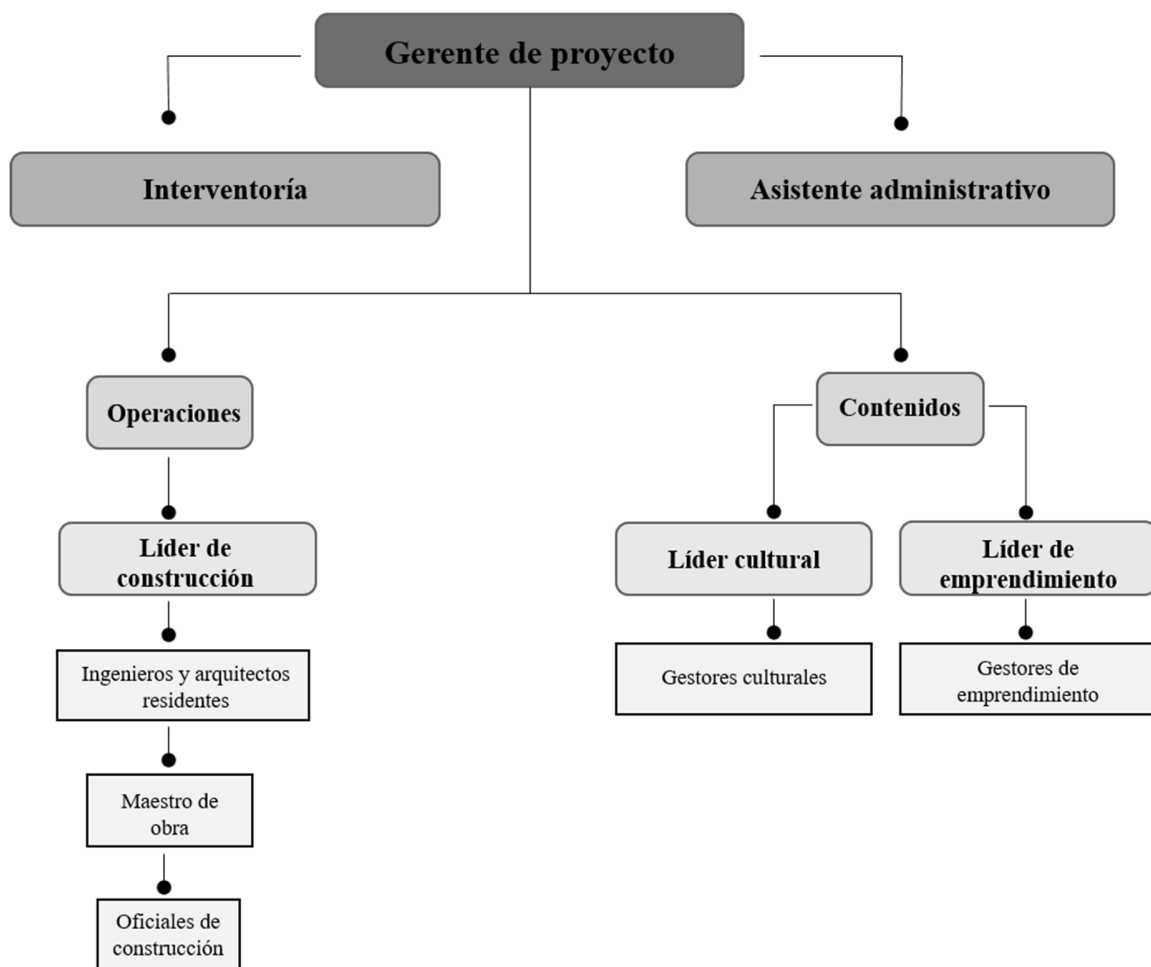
Gerente de proyecto

Interventoría

Asistente administrativo

Operaciones

Contenidos

Líder de construcción

Líder cultural

Líder de emprendimiento

Ingenieros y arquitectos residentes

Gestores culturales

Gestores de emprendimiento

Maestro de obra

Oficiales de construcción